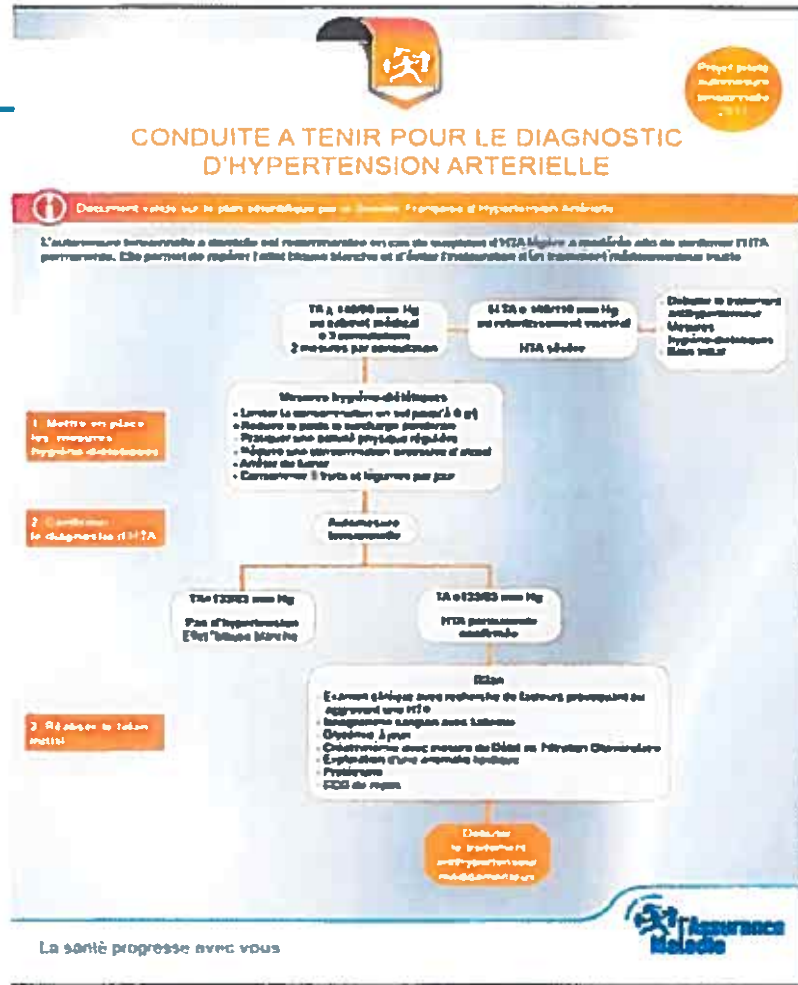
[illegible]

CONDUITE A TENIR POUR LE DIAGNOSTIC D'HYPERTENSION ARTERIELLE

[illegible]

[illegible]

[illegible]

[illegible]

HTA sévère

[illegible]

Mesures hygiéno-diététiques

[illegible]

1. Mettre en place les mesures hygiéno-diététiques

2. Confirmer le diagnostic d'HTA

Automesure tensionnelle

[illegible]

Pas d'hypertension Effet "blouse blanche"

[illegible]

HTA permanente confirmée

Bilan

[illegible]

3. Réaliser le bilan initial

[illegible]

La santé progresse avec vous

l'Assurance Maladie